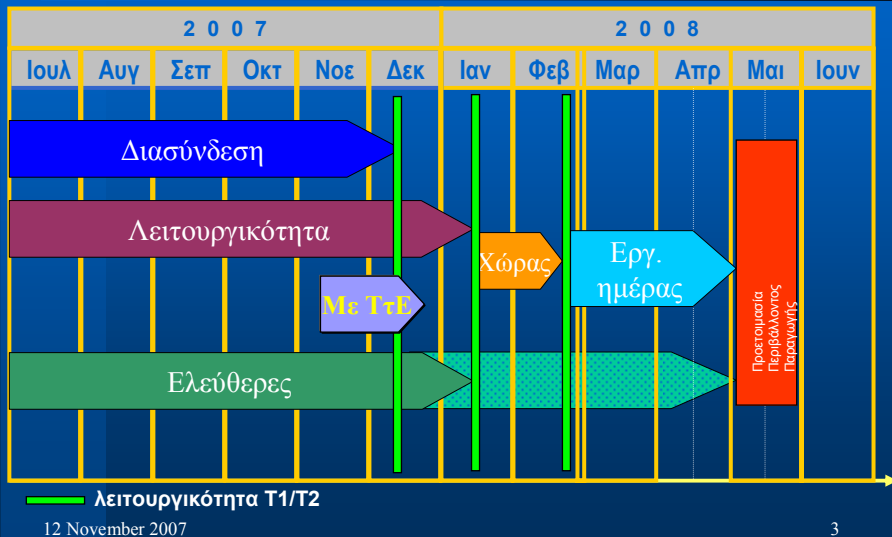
| 2 0 0 7 | | | | | | 2 0 0 8 | | | | | |
|---|---|---|---|---|---|---|---|---|---|---|---|
| Ιουλ | Αυγ | Σεπ | Οκτ | Νοε | Δεκ | Ιαν | Φεβ | Μαρ | Απρ | Μαι | Ιουν |

Διασύνδεση

Λειτουργικότητα

Χώρας

Εργ. ημέρας

Με ΤτΕ

Ελεύθερες

Προετοιμασία Περιβάλλοντος Παραγωγής

λειτουργικότητα Τ1/Τ2

12 November 2007

3